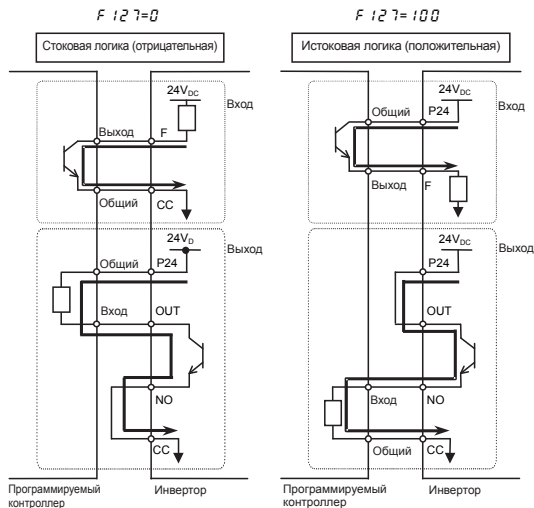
F 127=0

Стоковая логика (отрицательная)

$24V_{DC}$

Вход

Выход F

Общий CC

$24V_{D}$

Выход

Общий P24

Вход OUT

NO

CC

Программируемый контроллер

Инвертор

F 127=100

Истоковая логика (положительная)

$24V_{DC}$

Вход

Общий P24

Выход F

$24V_{DC}$

Выход

P24

OUT

Вход NO

Общий CC

Программируемый контроллер

Инвертор